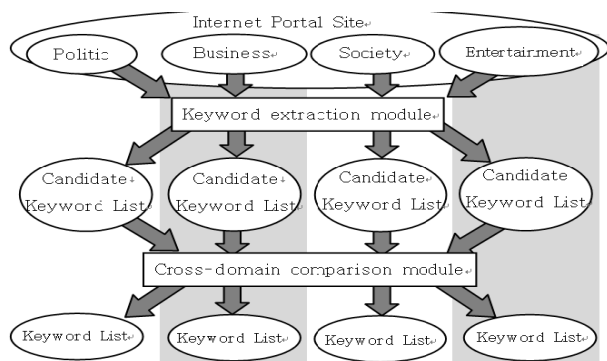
Internet Portal Site

Politic

Business

Society

Entertainment

Keyword extraction module

Candidate Keyword List

Candidate Keyword List

Candidate Keyword List

Candidate Keyword List

Cross-domain comparison module

Keyword List

Keyword List

Keyword List

Keyword List